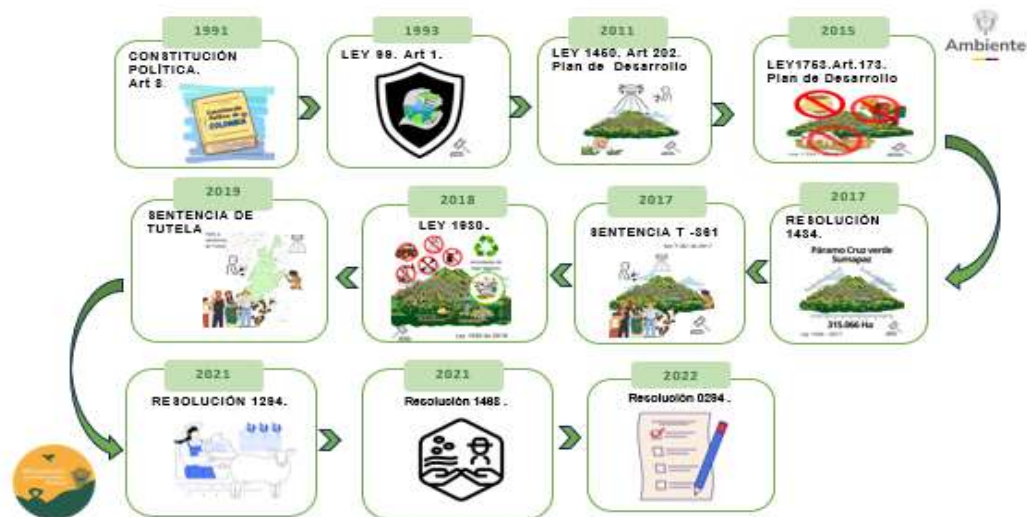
Ambiente

1991
CONSTITUCIÓN POLÍTICA. Art 8.
Constitución Política de la COLOMBIA

1993
LEY 99. Art 1.

2011
LEY 1450. Art 202. Plan de Desarrollo

2015
LEY1753.Art.173. Plan de Desarrollo

2017
RESOLUCIÓN 1434.
Páramo Cruz verde Sumapaz
315.066 Ha

2017
SENTENCIA T -361

2018
LEY 1930.
Ley 1930 de 2018

2019
SENTENCIA DE TUTELA

2021
RESOLUCIÓN 1294.

2021
Resolución 1468 .

2022
Resolución 0294 .